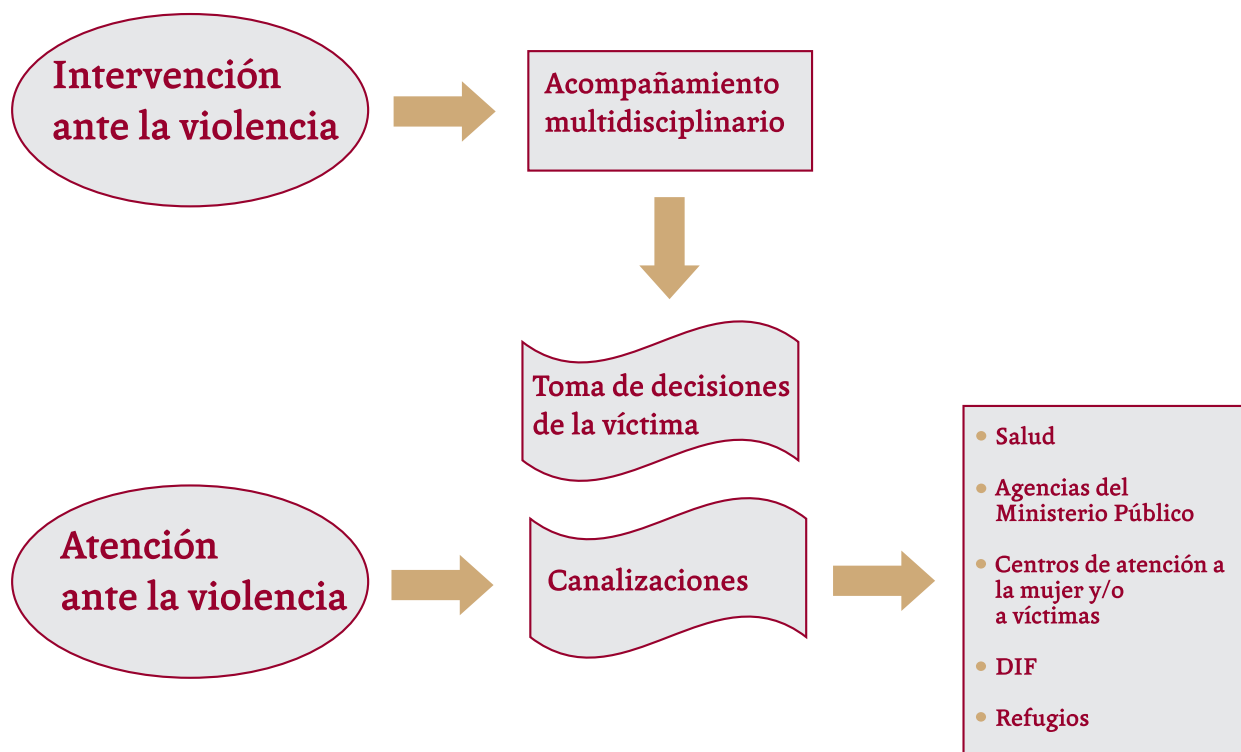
Intervención ante la violencia

Acompañamiento multidisciplinario

Toma de decisiones de la víctima

Atención ante la violencia

Canalizaciones

- Salud
- Agencias del Ministerio Público
- Centros de atención a la mujer y/o a víctimas
- DIF
- Refugios